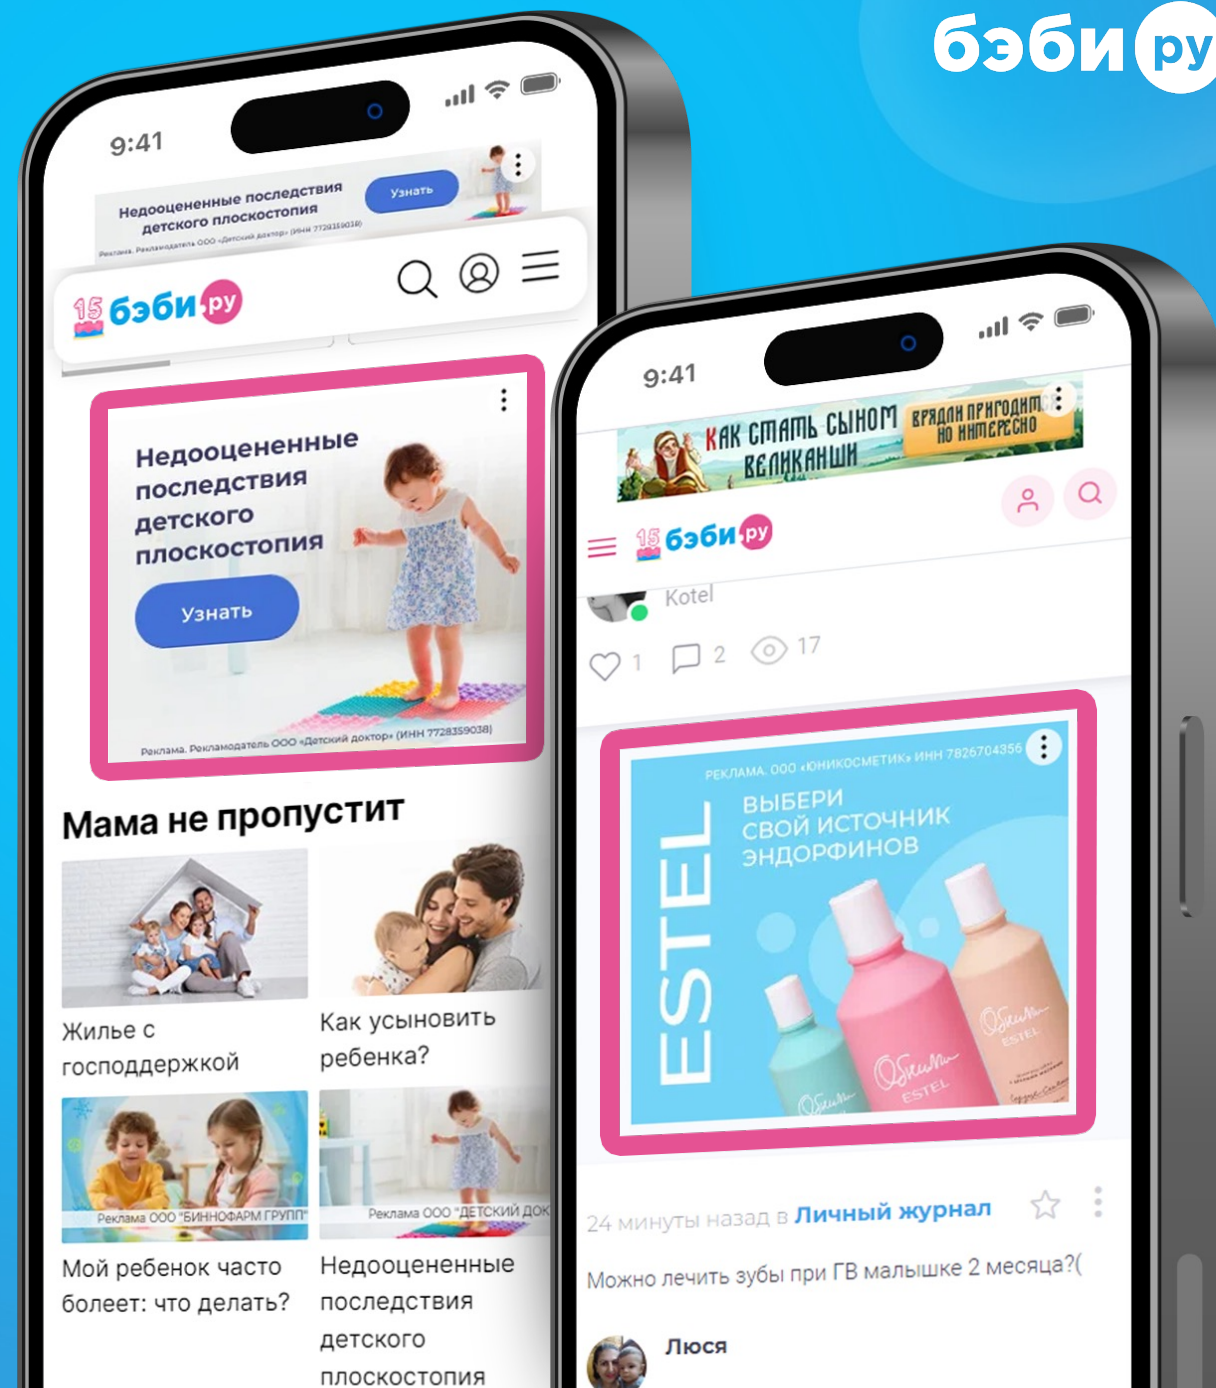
бэби ру

9:41

Недооцененные последствия детского плоскостопия
Узнать
Реклама. Рекламодатель ООО «Детский доктор» (ИНН 7728359038)

15 бэби ру

Недооцененные последствия детского плоскостопия
Узнать
Реклама. Рекламодатель ООО «Детский доктор» (ИНН 7728359038)

Мама не пропустит

Жилье с господдержкой

Как усыновить ребенка?

Реклама ООО "БИННОФАРМ ГРУПП"

Мой ребенок часто болеет: что делать?

Реклама ООО "ДЕТСКИЙ ДОК

Недооцененные последствия детского плоскостопия

9:41

КАК СТАТЬ СЫНОМ ВЕЛИКАНШИ
ВРЯДЛИ ПРИГОДИТСЯ НО ИНТЕРЕСНО

15 бэби ру

Kotel

1 2 17

РЕКЛАМА. ООО «ЮНИКОСМЕТИК» ИНН 7826704356
ВЫБЕРИ СВОЙ ИСТОЧНИК ЭНДОРФИНОВ
ESTEL
ESTEL
ESTEL

24 минуты назад в Личный журнал

Можно лечить зубы при ГВ малышке 2 месяца?(

Люся